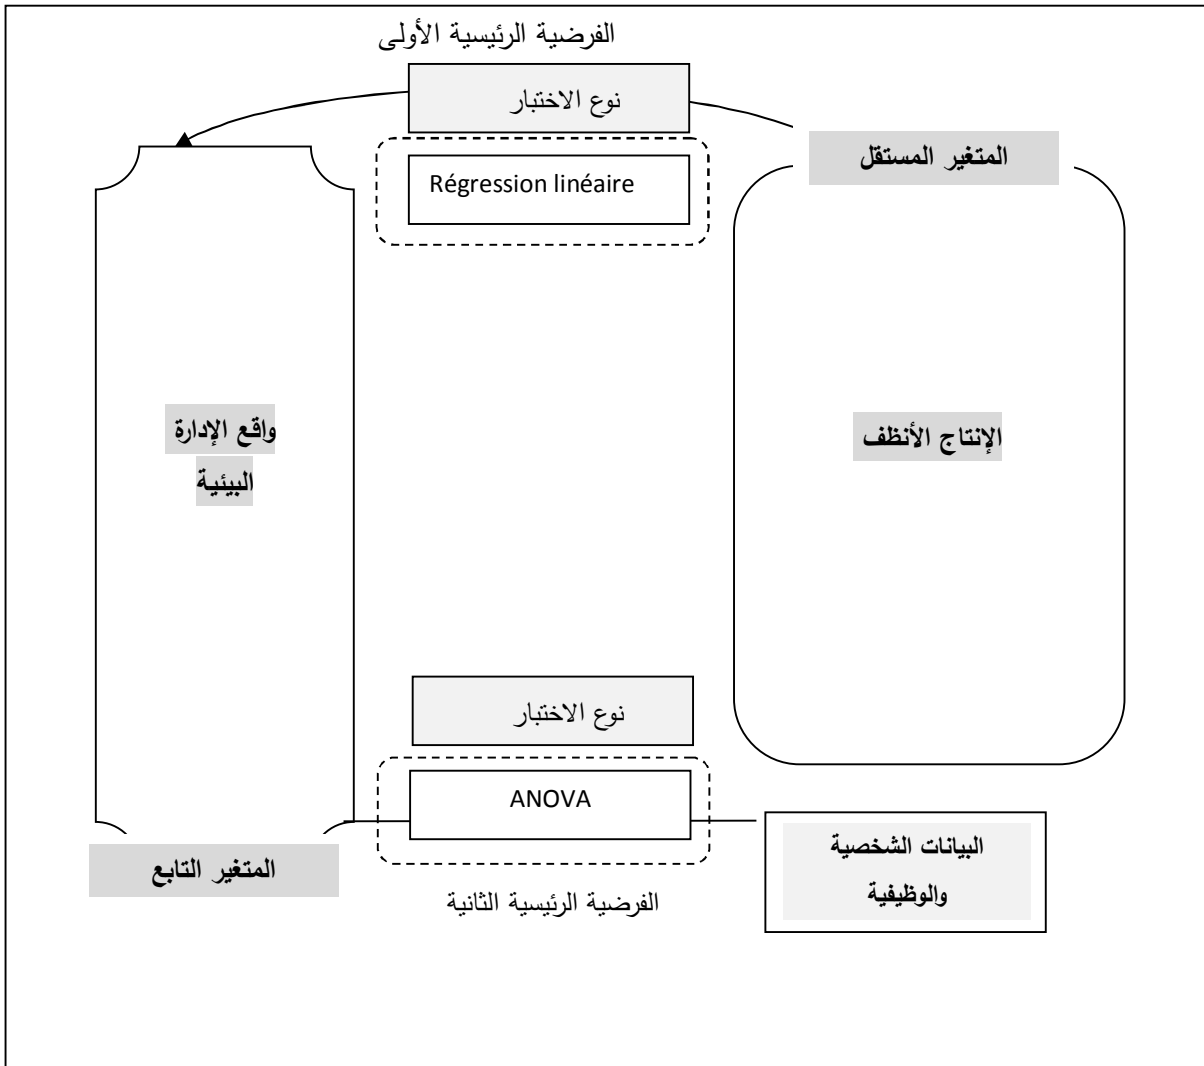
الفرضية الرئيسية الأولى

نوع الاختبار

Régression linéaire

المتغير المستقل

الإنتاج الأنظف

واقع الإدارة البيئية

نوع الاختبار

ANOVA

المتغير التابع

البيانات الشخصية والوظيفية

الفرضية الرئيسية الثانية